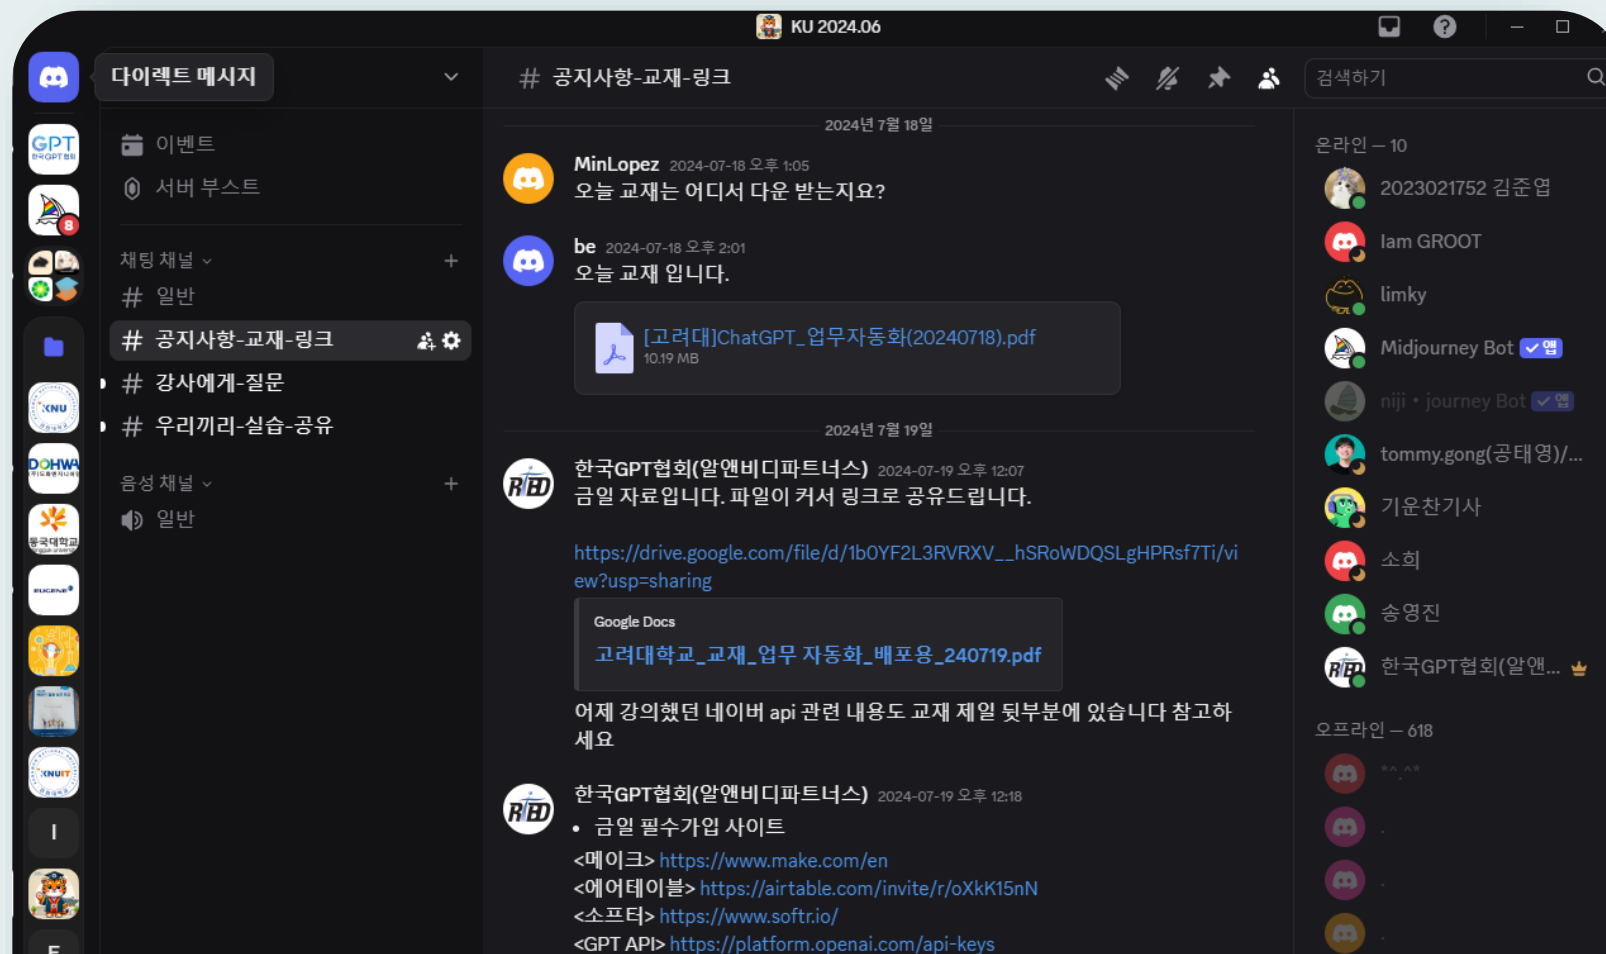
KU 2024.06

다이렉트 메시지

이벤트
서버 부스트

채팅 채널
# 일반
# 공지사항-교재-링크
# 강사에게-질문
# 우리끼리-실습-공유

음성 채널
일반

# 공지사항-교재-링크

검색하기

2024년 7월 18일

MinLopez 2024-07-18 오후 1:05
오늘 교재는 어디서 다운 받는지요?

be 2024-07-18 오후 2:01
오늘 교재 입니다.

[고려대]ChatGPT_업무자동화(20240718).pdf
10.19 MB

2024년 7월 19일

한국GPT협회(알앤비디파트너스) 2024-07-19 오후 12:07
금일 자료입니다. 파일이 커서 링크로 공유드립니다.

https://drive.google.com/file/d/1b0YF2L3RVRXV__hSRoWDQSLgHPRsf7Ti/view?usp=sharing

Google Docs
고려대학교_교재_업무 자동화_배포용_240719.pdf

어제 강의했던 네이버 api 관련 내용도 교재 제일 뒷부분에 있습니다 참고하세요

한국GPT협회(알앤비디파트너스) 2024-07-19 오후 12:18
• 금일 필수가입 사이트
<메이크> https://www.make.com/en
<에어테이블> https://airtable.com/invite/r/oXkK15nN
<소프터> https://www.softr.io/
<GPT API> https://platform.openai.com/api-keys

온라인 — 10
2023021752 김준엽
Iam GROOT
limky
Midjourney Bot ✓앱
niji · journey Bot ✓앱
tommy.gong(공태영)/...
기운찬기사
소희
송영진
한국GPT협회(알앤...

오프라인 — 618
^^.^^
.
.
.